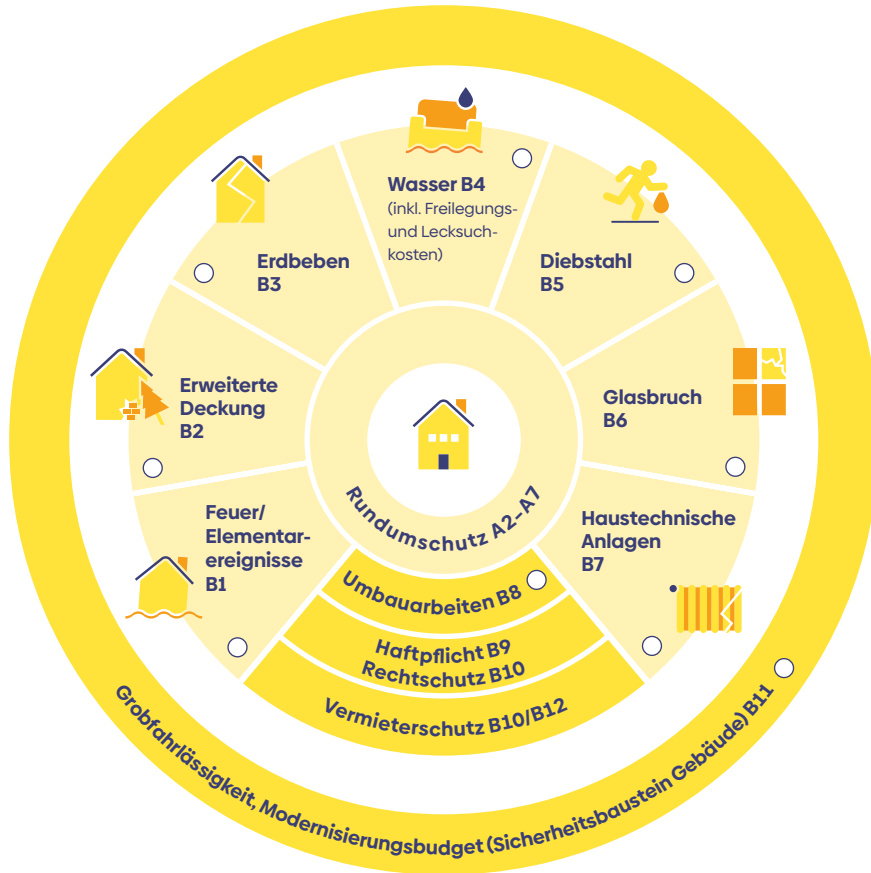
Wasser B4
(inkl. Freilegungs- und Lecksuchkosten)

Diebstahl
B5

Glasbruch
B6

Haustechnische Anlagen
B7

Feuer/ Elementarereignisse
B1

Erweiterte Deckung
B2

Erdbeben
B3

Rundumschutz A2–A7

Umbauarbeiten B8

Haftpflicht B9
Rechtschutz B10

Vermieterschutz B10/B12

Grobfahrlässigkeit, Modernisierungsbudget (Sicherheitsbaustein Gebäude) B11